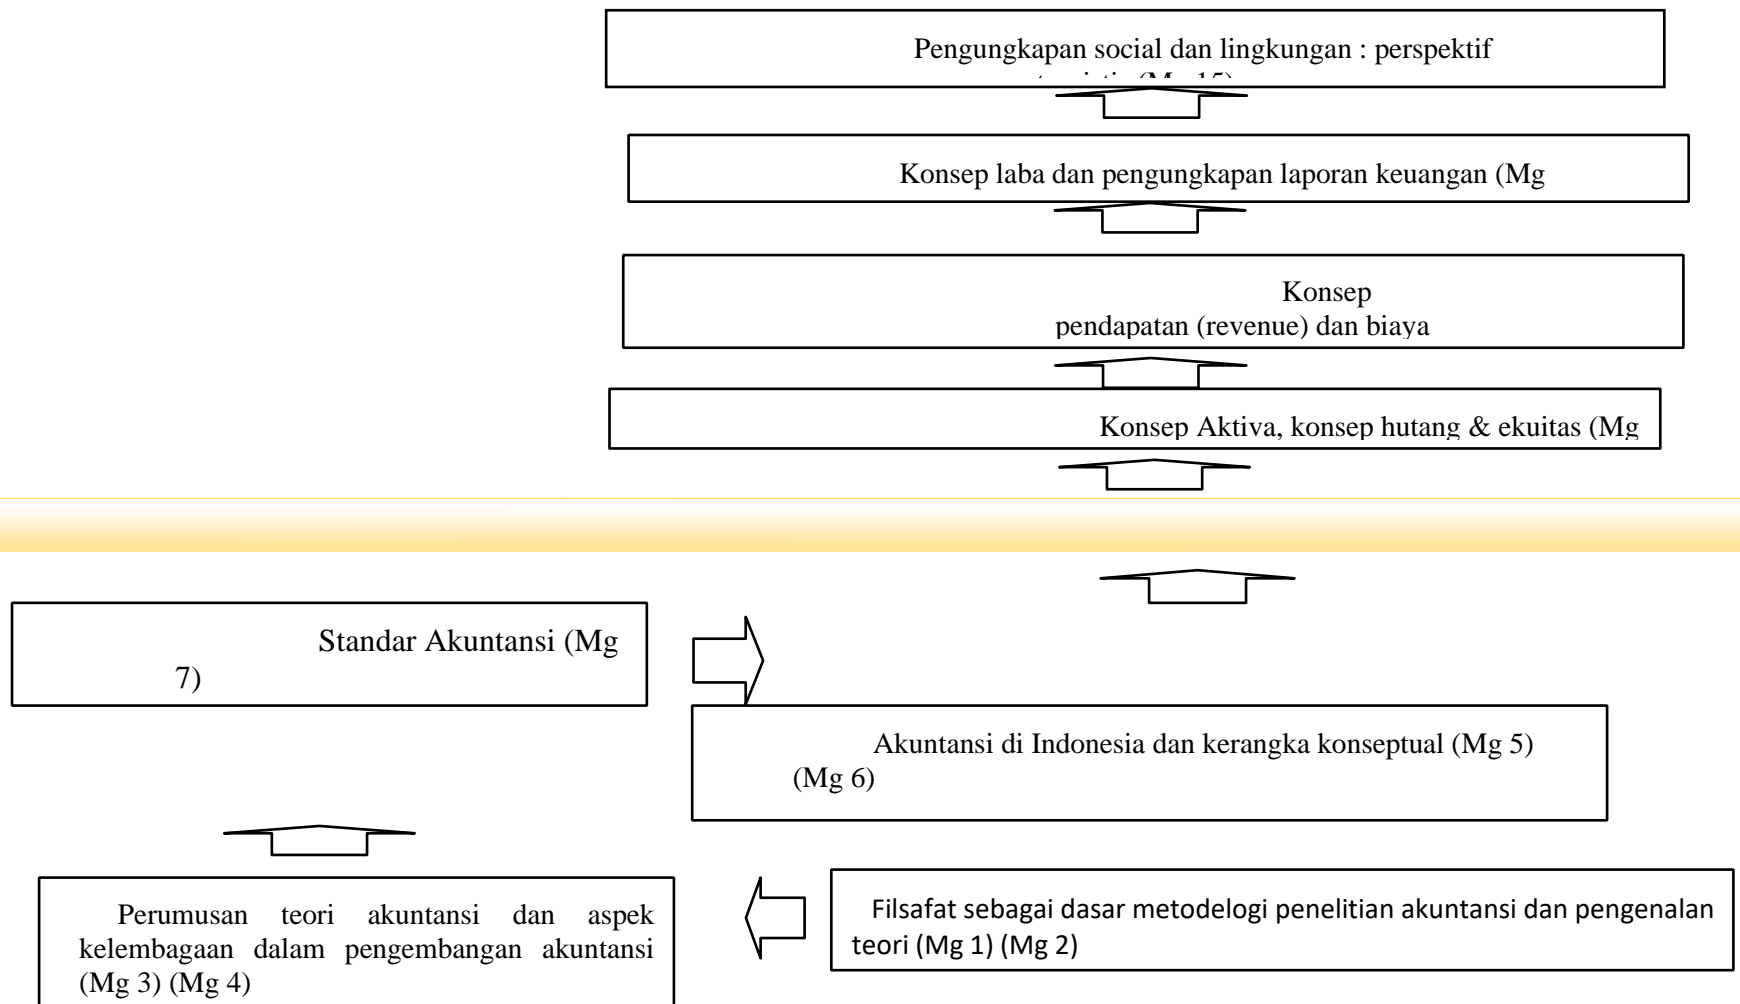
Pengungkapan social dan lingkungan : perspektif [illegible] (Mg 15)

Konsep laba dan pengungkapan laporan keuangan (Mg

Konsep pendapatan (revenue) dan biaya

Konsep Aktiva, konsep hutang & ekuitas (Mg

Standar Akuntansi (Mg 7)

Akuntansi di Indonesia dan kerangka konseptual (Mg 5) (Mg 6)

Perumusan teori akuntansi dan aspek kelembagaan dalam pengembangan akuntansi (Mg 3) (Mg 4)

Filsafat sebagai dasar metodelogi penelitian akuntansi dan pengenalan teori (Mg 1) (Mg 2)